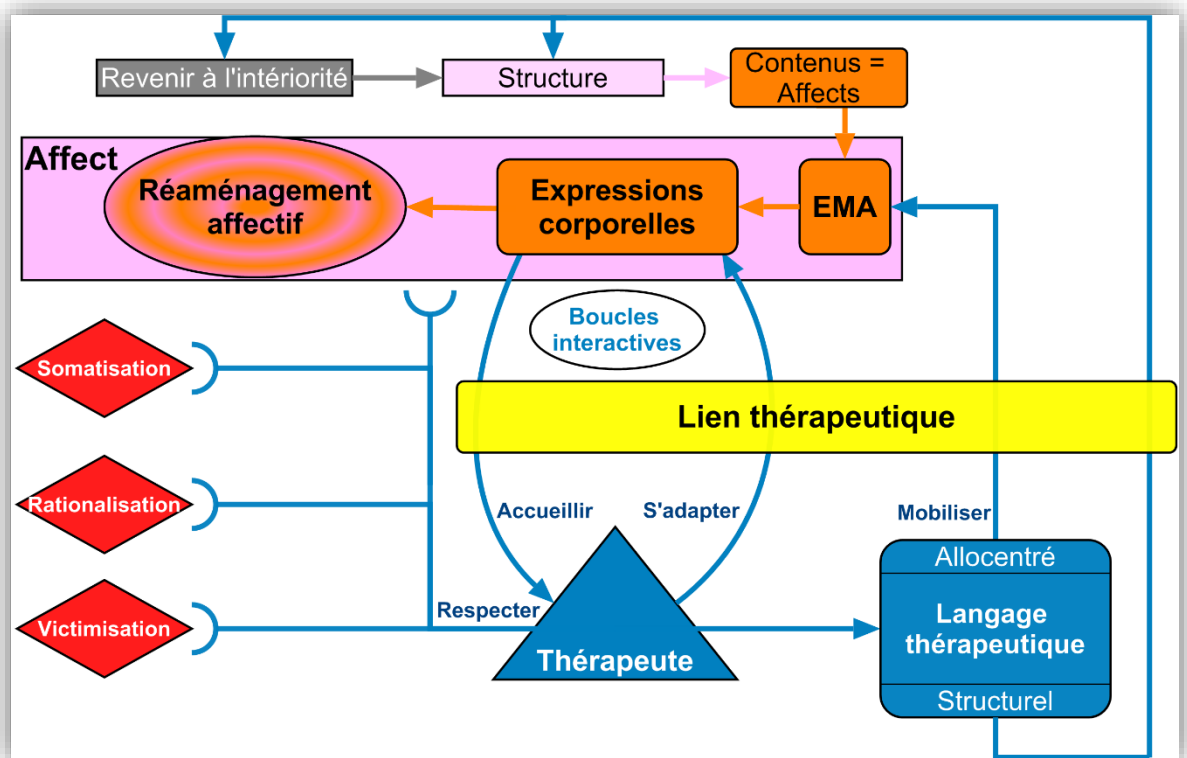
Revenir à l'intériorité

Structure

Contenus = Affects

Affect

Réaménagement affectif

Expressions corporelles

EMA

Boucles interactives

Somatisation

Lien thérapeutique

Rationalisation

Accueillir

S'adapter

Mobiliser

Allocentré

Langage thérapeutique

Victimisation

Respecter

Thérapeute

Structurel